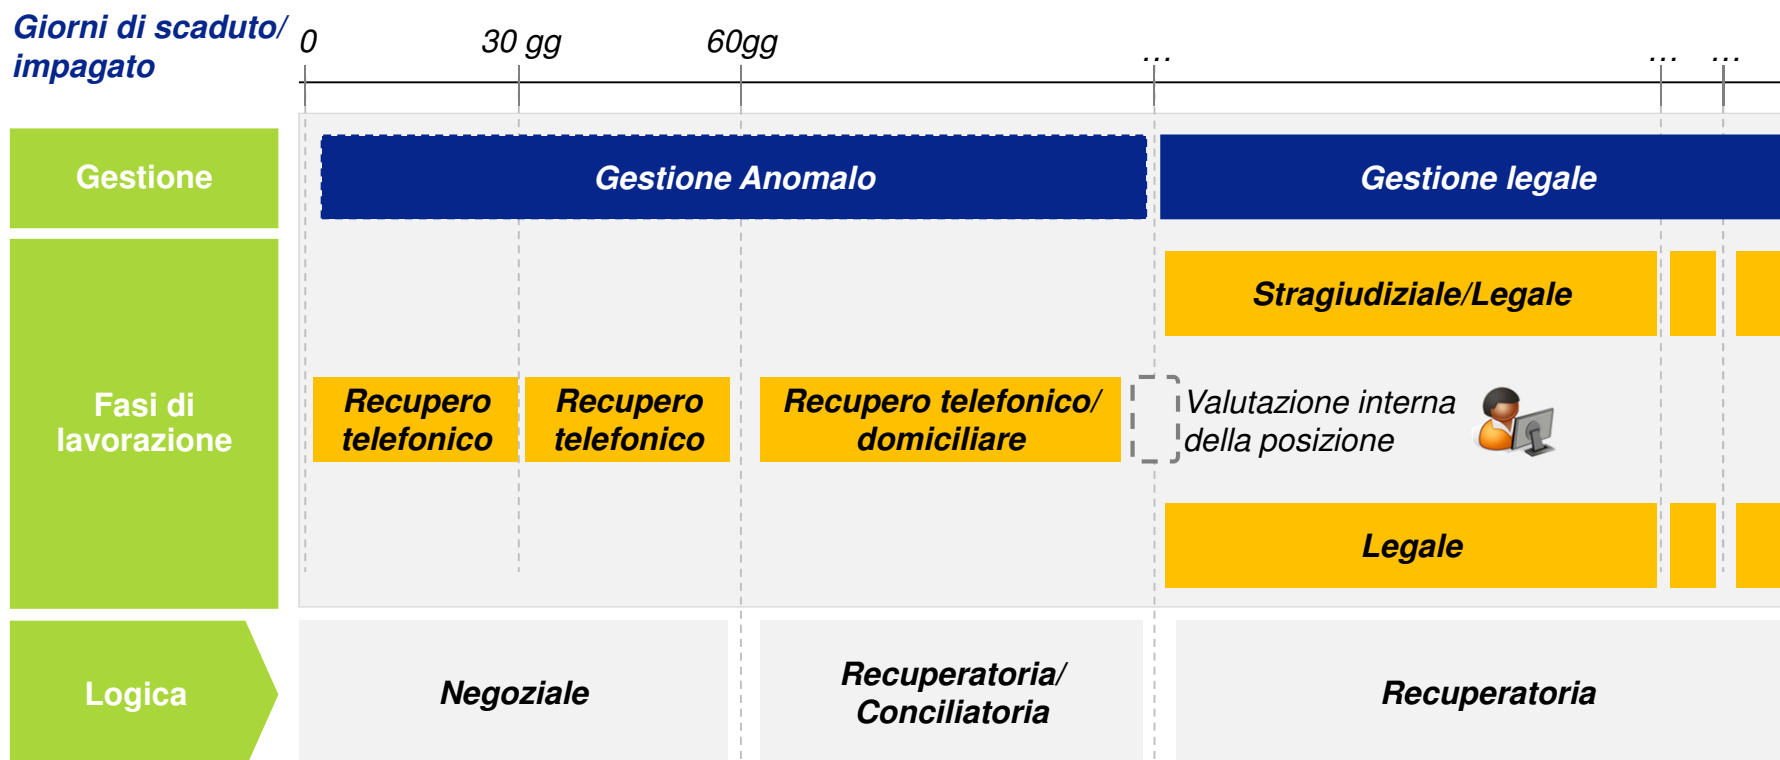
Giorni di scaduto/ impagato

0

30 gg

60gg

...

...

...

Gestione

Gestione Anomalo

Gestione legale

Fasi di lavorazione

Stragiudiziale/Legale

Recupero telefonico

Recupero telefonico

Recupero telefonico/ domiciliare

Valutazione interna della posizione

Legale

Logica

Negoziale

Recuperatoria/ Conciliatoria

Recuperatoria